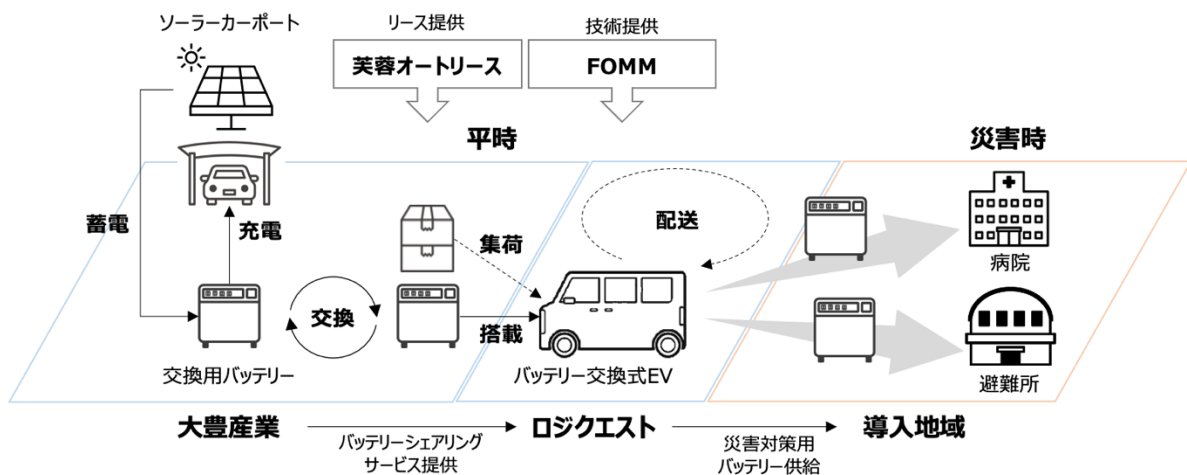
ソーラーカーポート

リース提供
芙蓉オートリース

技術提供
FOMM

平時

災害時

蓄電

充電

集荷

配送

交換

搭載

病院

避難所

交換用バッテリー

バッテリー交換式EV

大豊産業

バッテリーシェアリング
サービス提供

ロジクエスト

災害対策用
バッテリー供給

導入地域